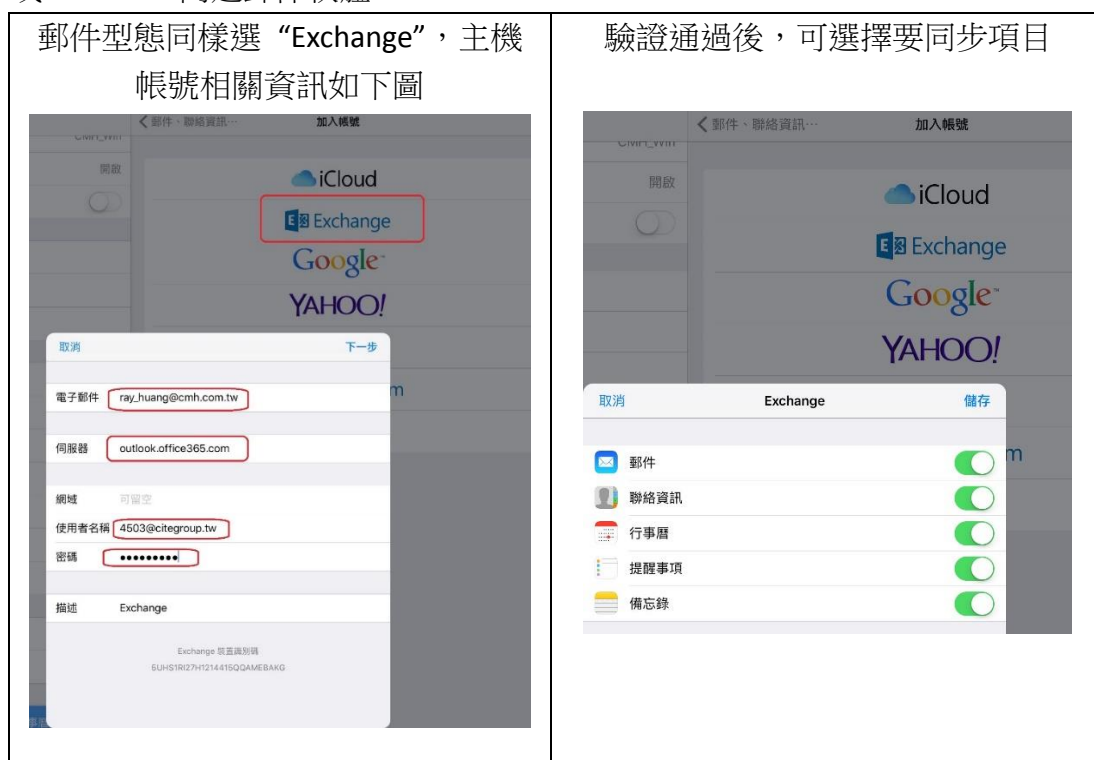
| 郵件型態同樣選 “Exchange”，主機帳號相關資訊如下圖 | 驗證通過後，可選擇要同步項目 |
|---|---|
| CMH_WIFI<br>開啟<br>〈郵件、聯絡資訊⋯ 加入帳號<br>iCloud<br>Exchange<br>Google<br>YAHOO!<br>取消 下一步<br>電子郵件 ray_huang@cmh.com.tw<br>伺服器 outlook.office365.com<br>網域 可留空<br>使用者名稱 4503@citegroup.tw<br>密碼 ••••••••••<br>描述 Exchange<br>Exchange 裝置識別碼<br>6UHS1RI27H1214415QQAMEBAKG | CMH_WIFI<br>開啟<br>〈郵件、聯絡資訊⋯ 加入帳號<br>iCloud<br>Exchange<br>Google<br>YAHOO!<br>取消 Exchange 儲存<br>郵件<br>聯絡資訊<br>行事曆<br>提醒事項<br>備忘錄 |